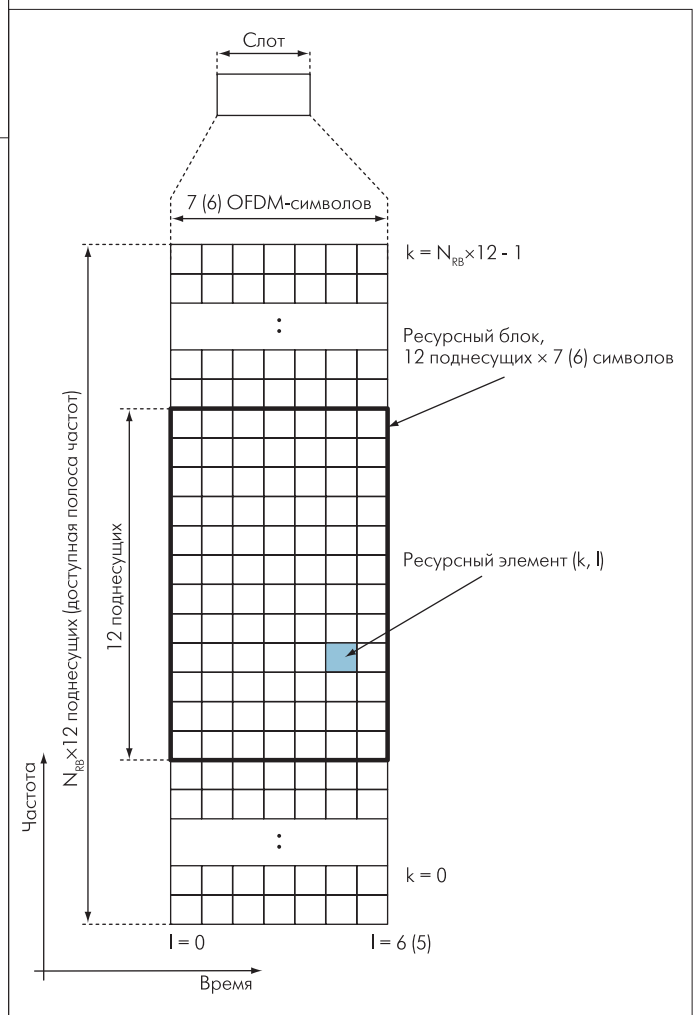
Слот

7 (6) OFDM-символов

$k = N_{RB} \times 12 - 1$

:

Ресурсный блок, 12 поднесущих × 7 (6) символов

$N_{RB} \times 12$ поднесущих (доступная полоса частот)

12 поднесущих

Ресурсный элемент (k, l)

:

k = 0

Частота

l = 0

l = 6 (5)

Время